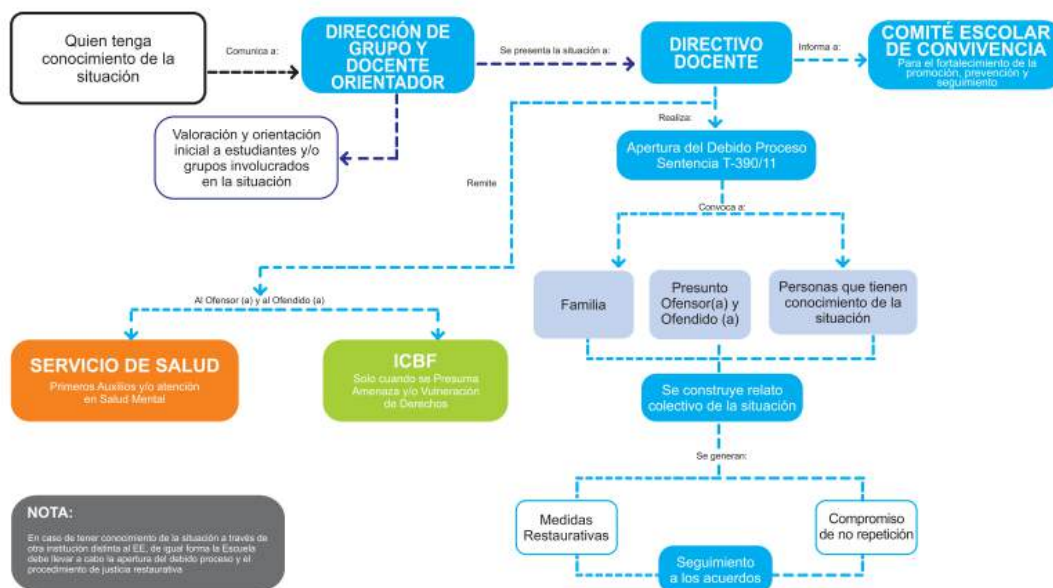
Quien tenga conocimiento de la situación

Comunica a:

DIRECCIÓN DE GRUPO Y DOCENTE ORIENTADOR

Se presenta la situación a:

DIRECTIVO DOCENTE

Informa a:

COMITÉ ESCOLAR DE CONVIVENCIA
Para el fortalecimiento de la promoción, prevención y seguimiento

Valoración y orientación inicial a estudiantes y/o grupos involucrados en la situación

Realiza:

Apertura del Debido Proceso Sentencia T-390/11

Remite

Convoca a:

Familia

Presunto Ofensor(a) y Ofendido (a)

Personas que tienen conocimiento de la situación

Al Ofensor (a) y al Ofendido (a)

SERVICIO DE SALUD
Primeros Auxilios y/o atención en Salud Mental

ICBF
Solo cuando se Presuma Amenaza y/o Vulneración de Derechos

Se construye relato colectivo de la situación

Se generan:

Medidas Restaurativas

Compromiso de no repetición

Seguimiento a los acuerdos

NOTA:
En caso de tener conocimiento de la situación a través de otra institución distinta al EE, de igual forma la Escuela debe llevar a cabo la apertura del debido proceso y el procedimiento de justicia restaurativa